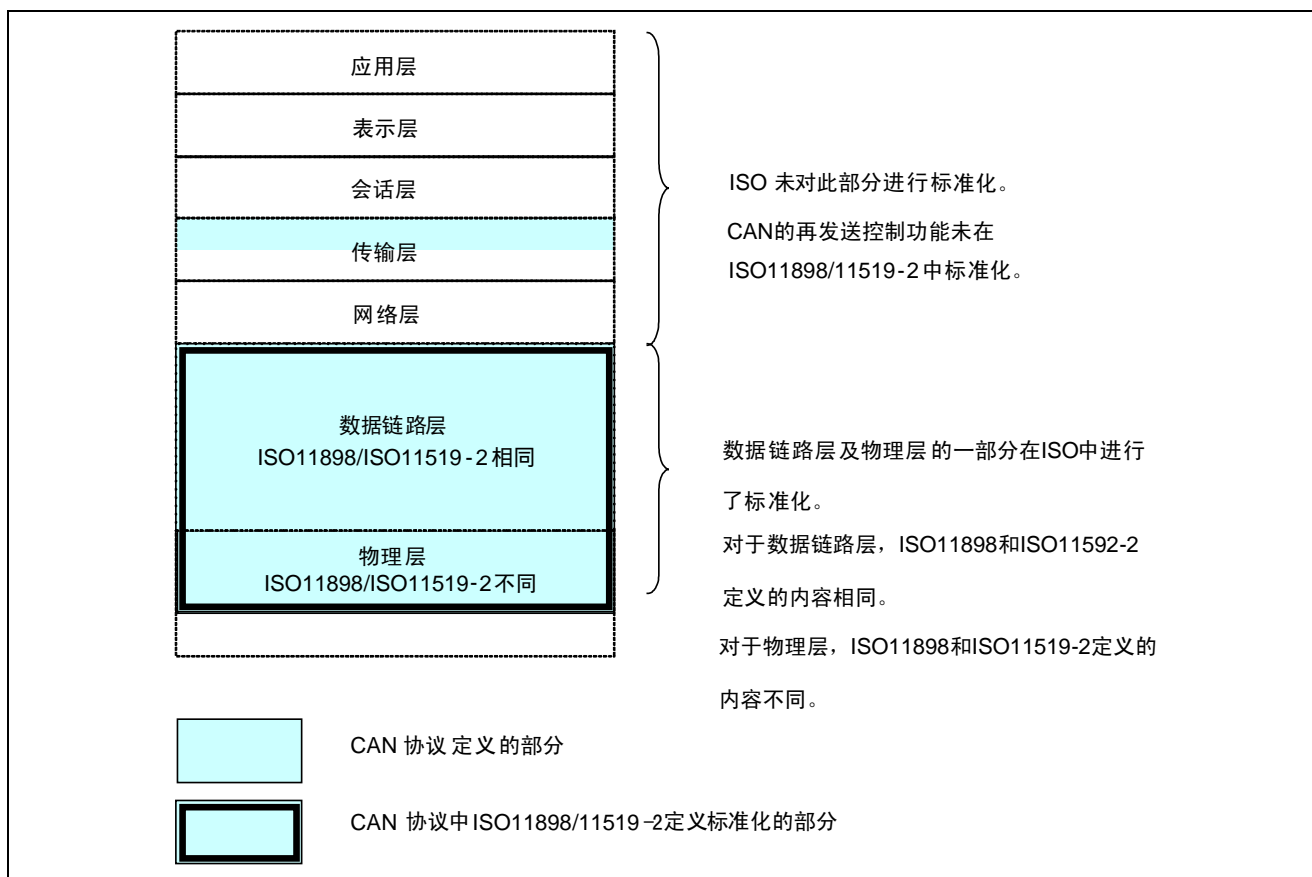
应用层

表示层

会话层

传输层

网络层

数据链路层
ISO11898/ISO11519-2相同

物理层
ISO11898/ISO11519-2不同

ISO 未对此部分进行标准化。

CAN的再发送控制功能未在 ISO11898/11519-2中标准化。

数据链路层及物理层的一部分在ISO中进行了标准化。

对于数据链路层，ISO11898和ISO11592-2定义的内容相同。

对于物理层，ISO11898和ISO11519-2定义的内容不同。

CAN 协议 定义的部分

CAN 协议中ISO11898/11519-2定义标准化的部分